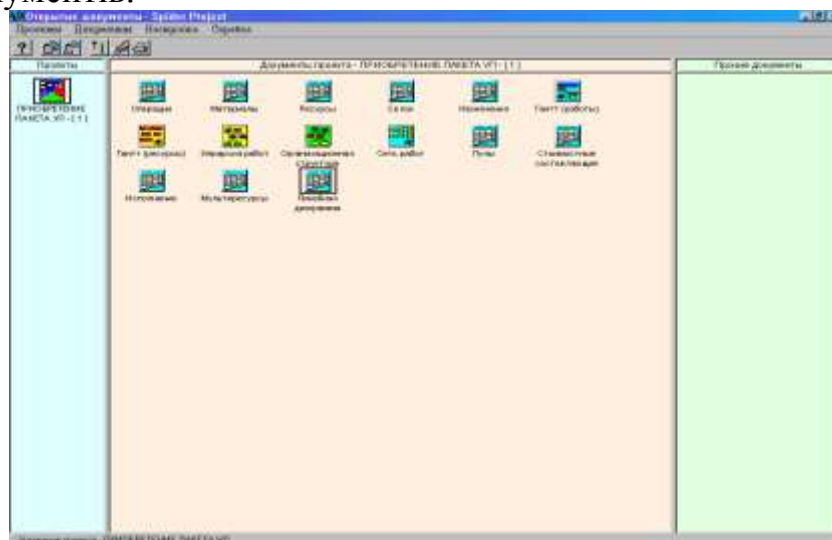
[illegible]ументів.

Открытые документы - Spider Project

Проекты Документы Настройки Справка

Проекты

ПРИОБРЕТЕНИЕ ПАКЕТА УП - [ 1 ]

Документы проекта - ПРИОБРЕТЕНИЕ ПАКЕТА УП - [ 1 ]

Операции

Материалы

Ресурсы

Связи

Назначения

Гантт (работы)

Гантт (ресурсы)

Иерархия работ

Организационная Структура

Сеть работ

Пулы

Стоимостные составляющие

Исполнение

Мультиресурсы

Профиль документов

Прочие документы

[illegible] ПРИОБРЕТЕНИЕ ПАКЕТА УП